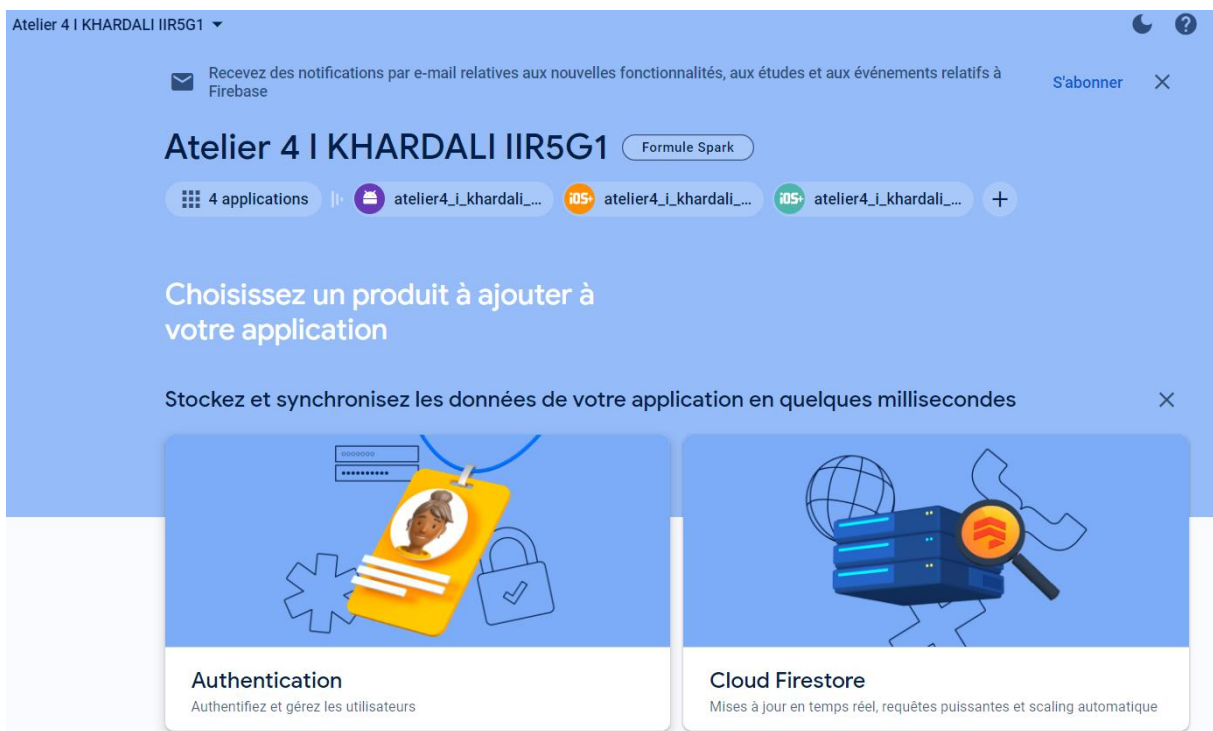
Atelier 4 I KHARDALI IIR5G1

Recevez des notifications par e-mail relatives aux nouvelles fonctionnalités, aux études et aux événements relatifs à Firebase

S'abonner

Atelier 4 I KHARDALI IIR5G1 Formule Spark

4 applications atelier4_i_khardali_... iOS+ atelier4_i_khardali_... iOS+ atelier4_i_khardali_...

Choisissez un produit à ajouter à votre application

Stockez et synchronisez les données de votre application en quelques millisecondes

Authentication
Authentifiez et gérez les utilisateurs

Cloud Firestore
Mises à jour en temps réel, requêtes puissantes et scaling automatique